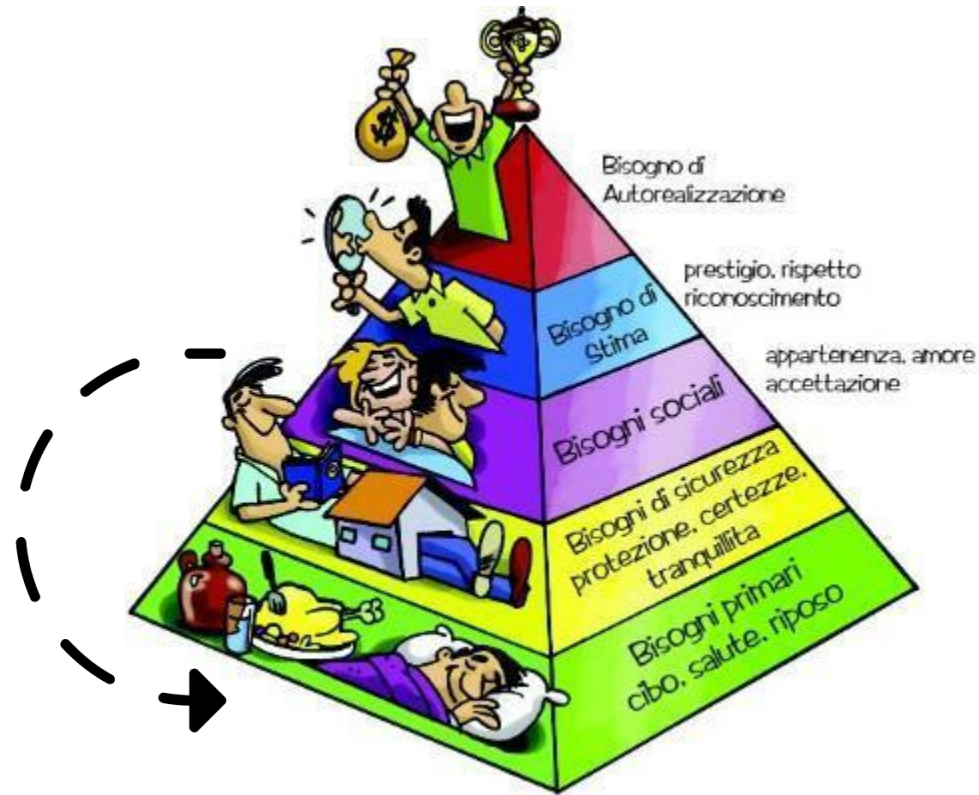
Bisogno di Autorealizzazione

prestigio, rispetto riconoscimento

Bisogno di Stima

appartenenza, amore accettazione

Bisogni sociali

Bisogni di sicurezza protezione, certezze, tranquillità

Bisogni primari cibo, salute, riposo